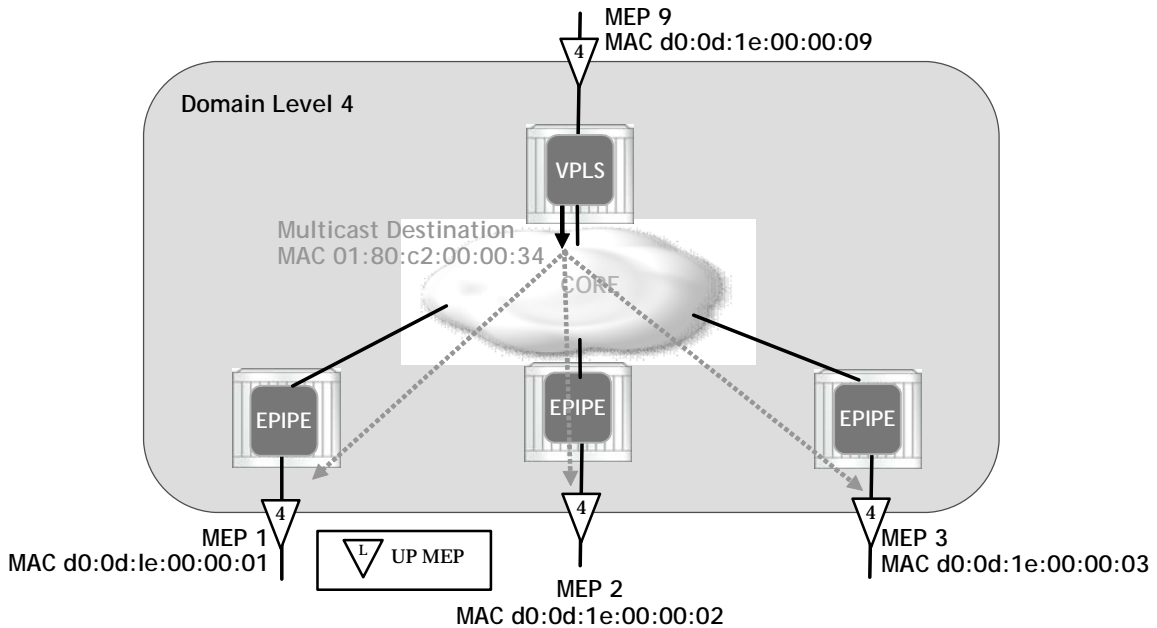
MEP 9
MAC d0:0d:1e:00:00:09

4

Domain Level 4

VPLS

Multicast Destination
MAC 01:80:c2:00:00:34

CORE

EPIPE

EPIPE

EPIPE

4

4

4

MEP 1
MAC d0:0d:le:00:00:01

L UP MEP

MEP 2
MAC d0:0d:1e:00:00:02

MEP 3
MAC d0:0d:1e:00:00:03